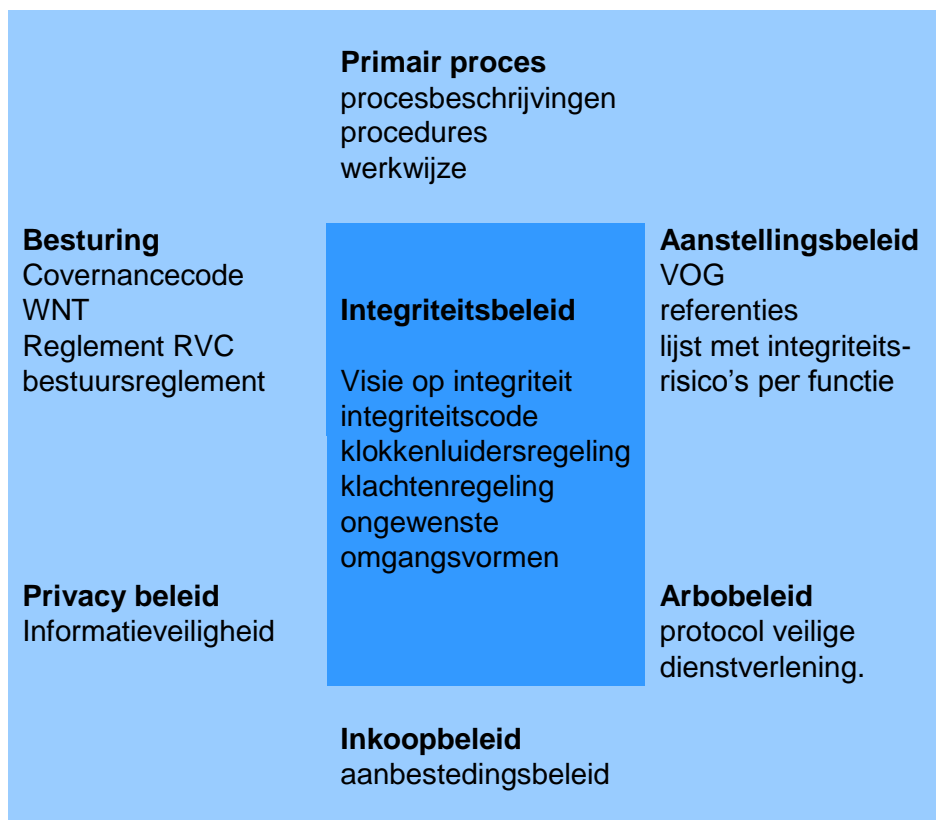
**Primair proces**
procesbeschrijvingen
procedures
werkwijze

**Besturing**
Covernancecode
WNT
Reglement RVC
bestuursreglement

**Integriteitsbeleid**

Visie op integriteit
integriteitscode
klokkenluidersregeling
klachtenregeling
ongewenste omgangsvormen

**Aanstellingsbeleid**
VOG
referenties
lijst met integriteitsrisico's per functie

**Privacy beleid**
Informatieveiligheid

**Arbobeleid**
protocol veilige dienstverlening.

**Inkoopbeleid**
aanbestedingsbeleid